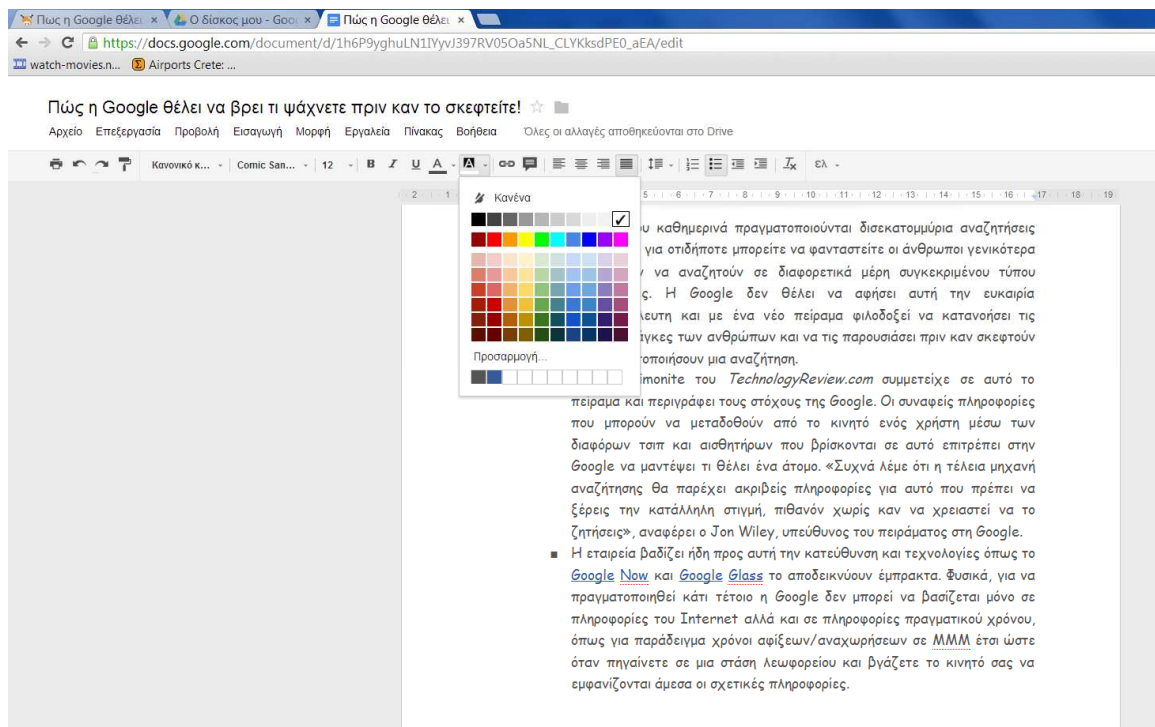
Πως η Google θέλει × Ο δίσκος μου - Goo × Πώς η Google θέλει ×

https://docs.google.com/document/d/1h6P9yghuLN1IYyvJ397RV05Oa5NL_CLYKksdPE0_aEA/edit

watch-movies.n... Airports Crete: ...

Πώς η Google θέλει να βρει τι ψάχνετε πριν καν το σκεφτείτε!

Αρχείο Επεξεργασία Προβολή Εισαγωγή Μορφή Εργαλεία Πίνακας Βοήθεια Όλες οι αλλαγές αποθηκεύονται στο Drive

Κανονικό κ... Comic San... 12 B I U A ελ

Κανένα

Προσαρμογή...

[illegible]υ καθημερινά πραγματοποιούνται δισεκατομμύρια αναζητήσεις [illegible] για οτιδήποτε μπορείτε να φανταστείτε οι άνθρωποι γενικότερα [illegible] να αναζητούν σε διαφορετικά μέρη συγκεκριμένου τύπου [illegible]ς. Η Google δεν θέλει να αφήσει αυτή την ευκαιρία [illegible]λευτη και με ένα νέο πείραμα φιλοδοξεί να κατανοήσει τις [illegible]γκες των ανθρώπων και να τις παρουσιάσει πριν καν σκεφτούν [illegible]τοποιήσουν μια αναζήτηση.

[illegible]monite του TechnologyReview.com συμμετείχε σε αυτό το πείραμα και περιγράφει τους στόχους της Google. Οι συναφείς πληροφορίες που μπορούν να μεταδοθούν από το κινητό ενός χρήστη μέσω των διαφόρων τσιπ και αισθητήρων που βρίσκονται σε αυτό επιτρέπει στην Google να μαντέψει τι θέλει ένα άτομο. «Συχνά λέμε ότι η τέλεια μηχανή αναζήτησης θα παρέχει ακριβείς πληροφορίες για αυτό που πρέπει να ξέρεις την κατάλληλη στιγμή, πιθανόν χωρίς καν να χρειαστεί να το ζητήσεις», αναφέρει ο Jon Wiley, υπεύθυνος του πειράματος στη Google.

■ Η εταιρεία βαδίζει ήδη προς αυτή την κατεύθυνση και τεχνολογίες όπως το Google Now και Google Glass το αποδεικνύουν έμπρακτα. Φυσικά, για να πραγματοποιηθεί κάτι τέτοιο η Google δεν μπορεί να βασίζεται μόνο σε πληροφορίες του Internet αλλά και σε πληροφορίες πραγματικού χρόνου, όπως για παράδειγμα χρόνοι αφίξεων/αναχωρήσεων σε ΜΜΜ έτσι ώστε όταν πηγαίνετε σε μια στάση λεωφορείου και βγάζετε το κινητό σας να εμφανίζονται άμεσα οι σχετικές πληροφορίες.